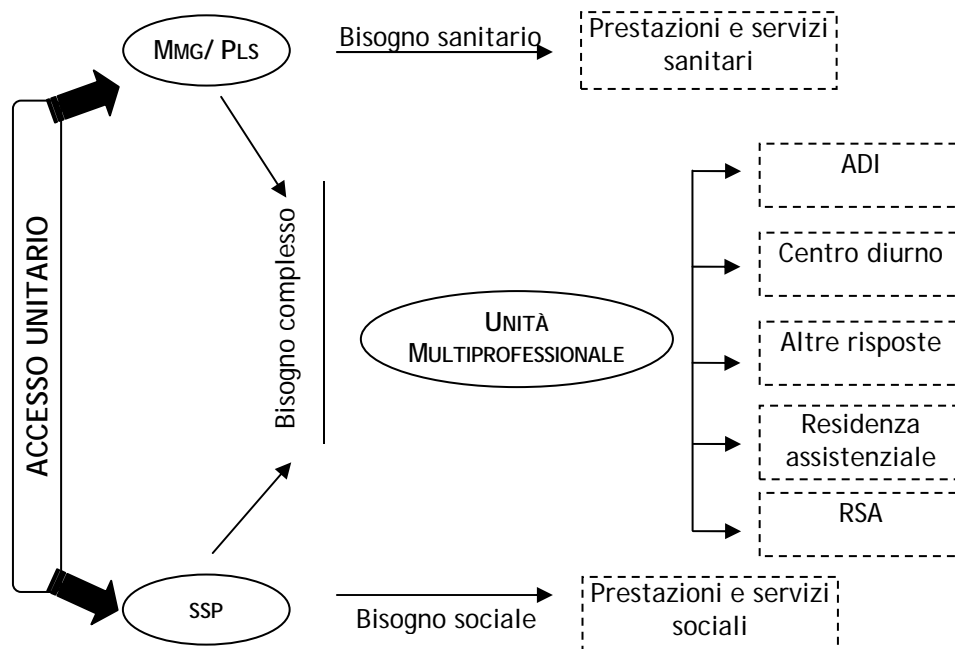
ACCESSO UNITARIO

MMG/ PLS

Bisogno sanitario

Prestazioni e servizi sanitari

Bisogno complesso

UNITÀ MULTIPROFESSIONALE

ADI

Centro diurno

Altre risposte

Residenza assistenziale

RSA

SSP

Bisogno sociale

Prestazioni e servizi sociali